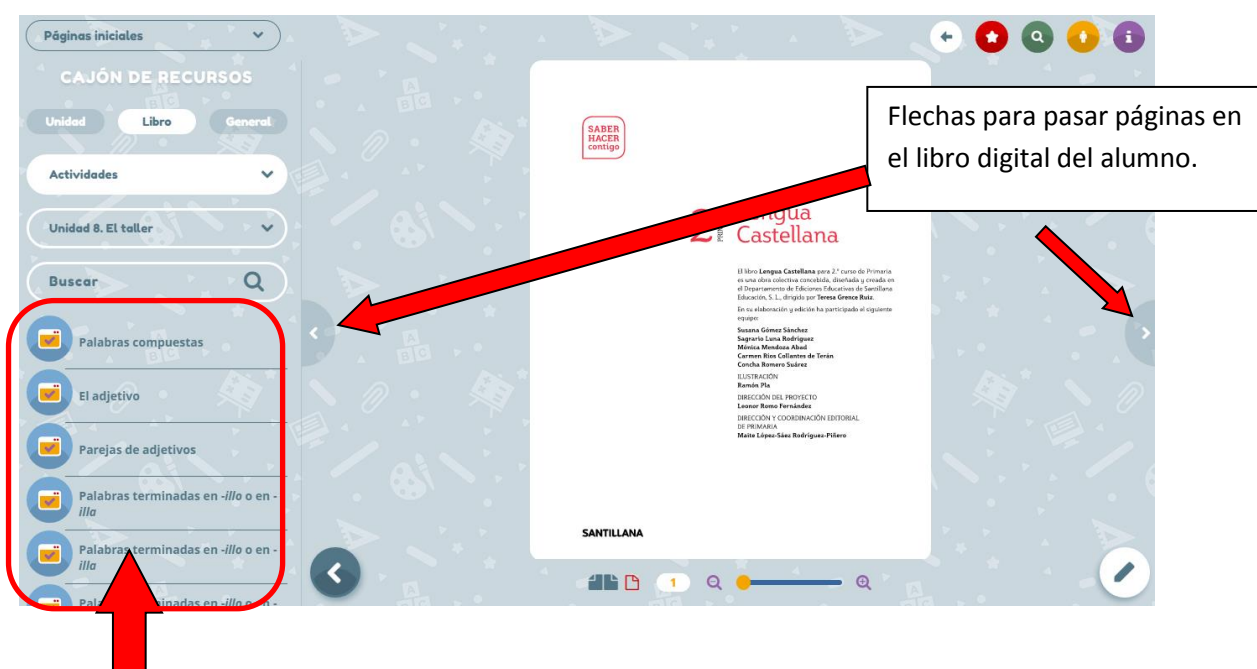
Páginas iniciales

CAJÓN DE RECURSOS

Unidad Libro General

Actividades

Unidad 8. El taller

Buscar

Palabras compuestas

El adjetivo

Parejas de adjetivos

Palabras terminadas en *-illo* o en *-illa*

Palabras terminadas en *-illo* o en *-illa*

Pal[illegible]inadas en *-illo* o en -

SABER HACER contigo

2 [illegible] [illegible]ngua Castellana

El libro **Lengua Castellana** para 2.º curso de Primaria es una obra colectiva concebida, diseñada y creada en el Departamento de Ediciones Educativas de Santillana Educación, S. L., dirigido por **Teresa Grence Ruiz**.

En su elaboración y edición ha participado el siguiente equipo:

**Susana Gómez Sánchez**
**Sagrario Luna Rodríguez**
**Mónica Mendoza Abad**
**Carmen Ríos Collantes de Terán**
**Concha Romero Suárez**

ILUSTRACIÓN
**Ramón Pla**

DIRECCIÓN DEL PROYECTO
**Leonor Romo Fernández**

DIRECCIÓN Y COORDINACIÓN EDITORIAL DE PRIMARIA
**Maite López-Sáez Rodríguez-Piñero**

SANTILLANA

1

Flechas para pasar páginas en el libro digital del alumno.